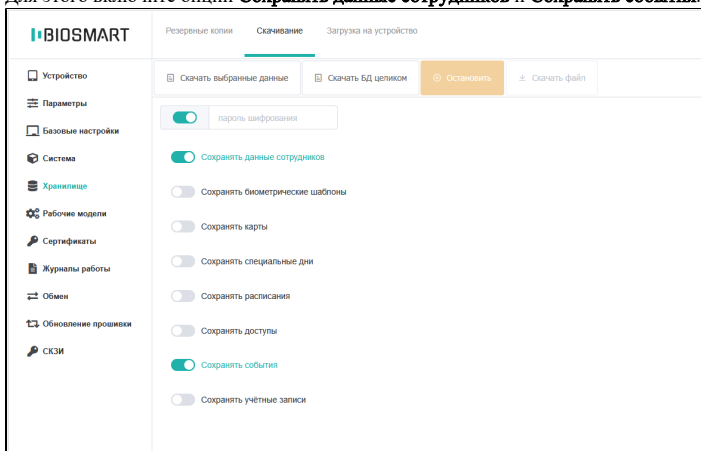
BIOSMART

Резервные копии Скачивание Загрузка на устройство

Устройство
Параметры
Базовые настройки
Система
Хранилище
Рабочие модели
Сертификаты
Журналы работы
Обмен
Обновление прошивки
СКЗИ

Скачать выбранные данные Скачать БД целиком Остановить Скачать файл

пароль шифрования

Сохранять данные сотрудников
Сохранять биометрические шаблоны
Сохранять карты
Сохранять специальные дни
Сохранять расписания
Сохранять доступы
Сохранять события
Сохранять учётные записи